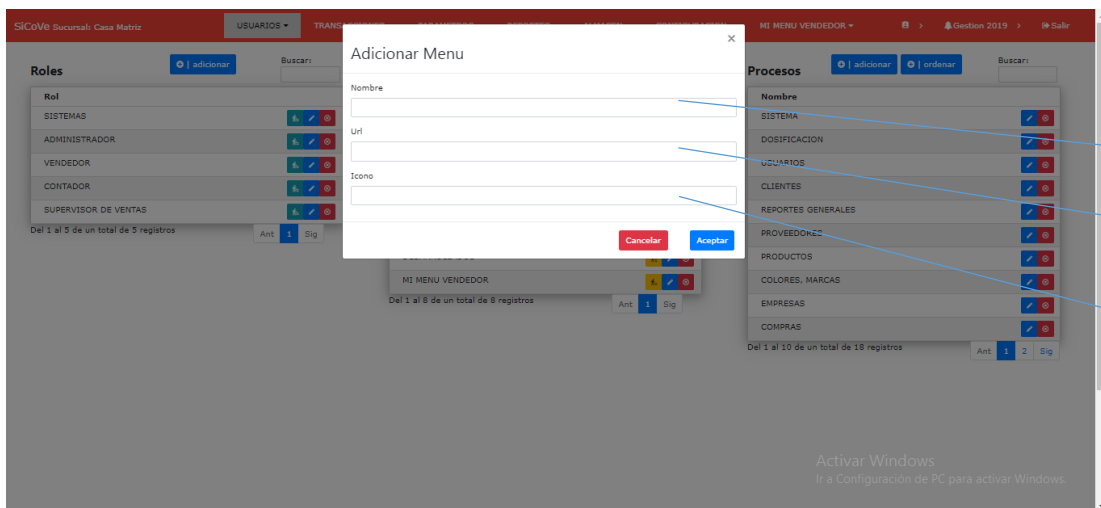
SiCoVe Sucursal: Casa Matriz

USUARIOS ▾ TRANS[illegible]

MI MENU VENDEDOR ▾

Gestion 2019 ›

Salir

Roles

| adicionar

Buscar:

| Rol |
|---|
| SISTEMAS |
| ADMINISTRADOR |
| VENDEDOR |
| CONTADOR |
| SUPERVISOR DE VENTAS |

Del 1 al 5 de un total de 5 registros

Ant 1 Sig

Adicionar Menu

×

Nombre

Url

Icono

Cancelar

Aceptar

MI MENU VENDEDOR

Del 1 al 8 de un total de 8 registros

Ant 1 Sig

Procesos

| adicionar

| ordenar

Buscar:

| Nombre |
|---|
| SISTEMA |
| DOSIFICACION |
| USUARIOS |
| CLIENTES |
| REPORTES GENERALES |
| PROVEEDORES |
| PRODUCTOS |
| COLORES, MARCAS |
| EMPRESAS |
| COMPRAS |

Del 1 al 10 de un total de 18 registros

Ant 1 2 Sig

Activar Windows
Ir a Configuración de PC para activar Windows.